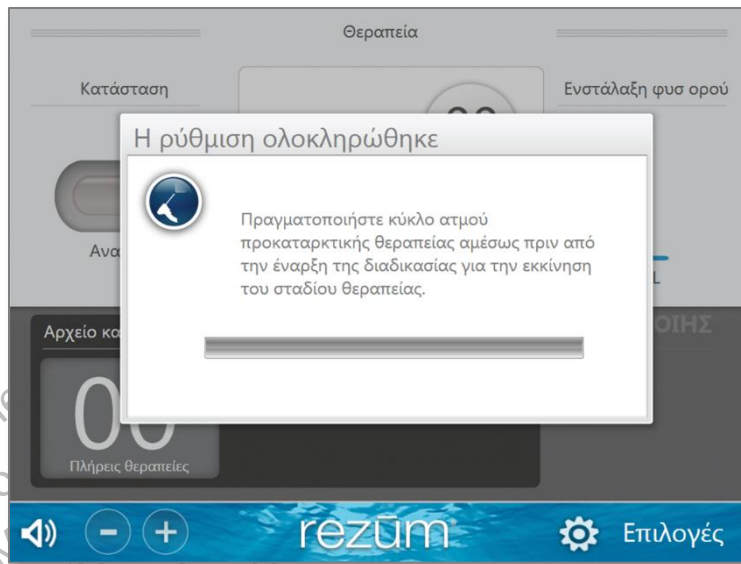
Θεραπεία

Κατάσταση

Ενστάλαξη φυσ ορού

Η ρύθμιση ολοκληρώθηκε

Πραγματοποιήστε κύκλο ατμού προκαταρκτικής θεραπείας αμέσως πριν από την έναρξη της διαδικασίας για την εκκίνηση του σταδίου θεραπείας.

Ανα

Αρχείο κα

ΟΙΗΣ

00

Πλήρεις θεραπείες

rezūm

Επιλογές